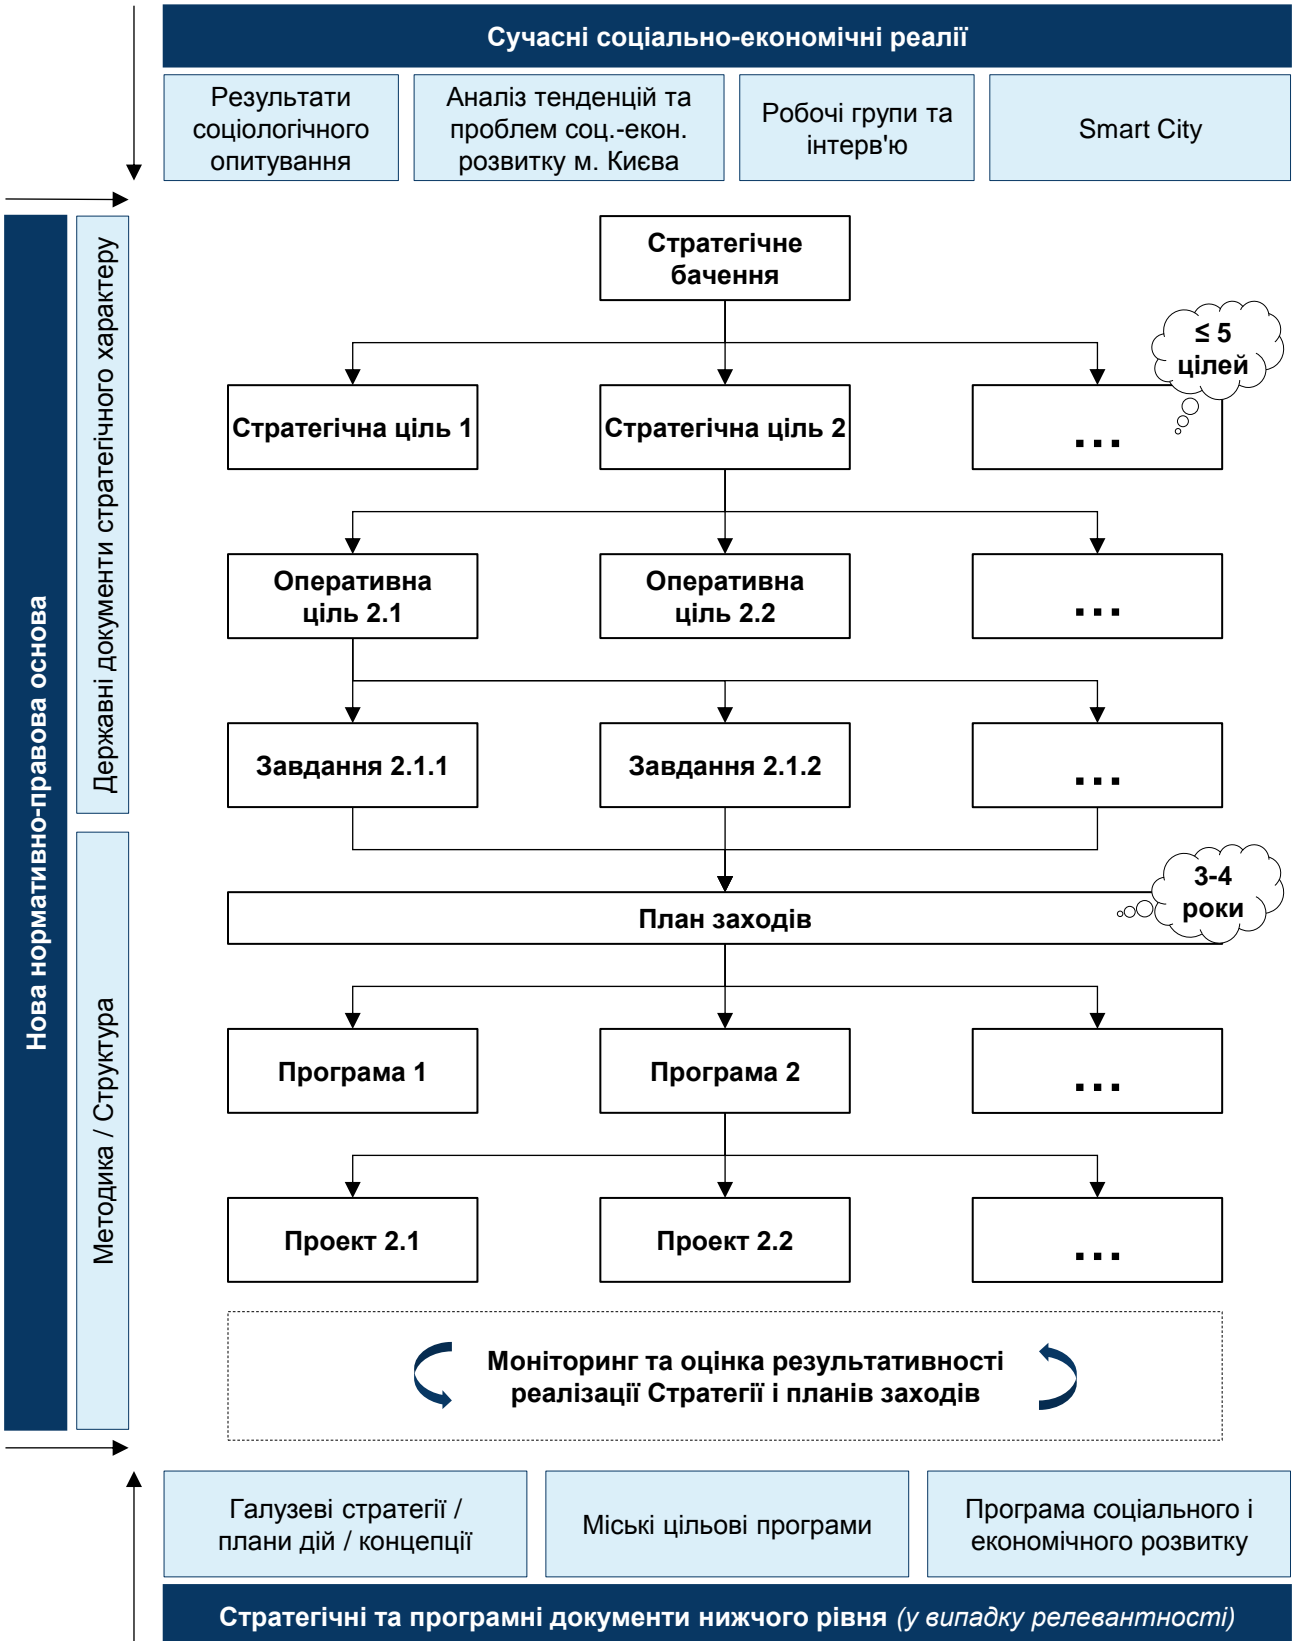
Сучасні соціально-економічні реалії

Результати соціологічного опитування

Аналіз тенденцій та проблем соц.-екон. розвитку м. Києва

Робочі групи та інтерв'ю

Smart City

Нова нормативно-правова основа

Державні документи стратегічного характеру

Методика / Структура

Стратегічне бачення

≤ 5 цілей

Стратегічна ціль 1

Стратегічна ціль 2

...

Оперативна ціль 2.1

Оперативна ціль 2.2

...

Завдання 2.1.1

Завдання 2.1.2

...

3-4 роки

План заходів

Програма 1

Програма 2

...

Проект 2.1

Проект 2.2

...

Моніторинг та оцінка результативності реалізації Стратегії і планів заходів

Галузеві стратегії / плани дій / концепції

Міські цільові програми

Програма соціального і економічного розвитку

Стратегічні та програмні документи нижчого рівня (у випадку релевантності)